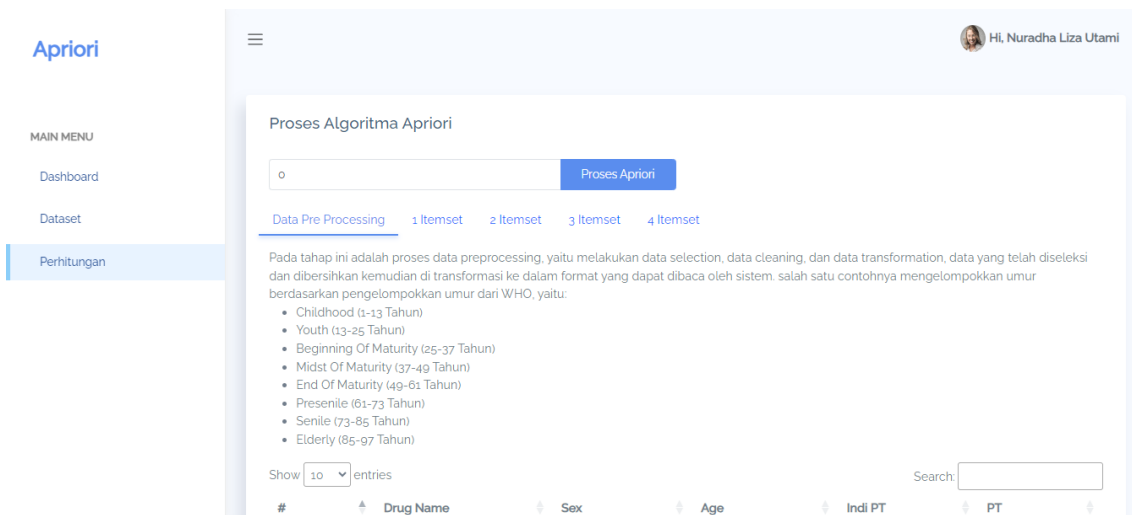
Apriori

MAIN MENU

Dashboard

Dataset

Perhitungan

Hi, Nuradha Liza Utami

Proses Algoritma Apriori

0

Proses Apriori

Data Pre Processing 1 Itemset 2 Itemset 3 Itemset 4 Itemset

Pada tahap ini adalah proses data preprocessing, yaitu melakukan data selection, data cleaning, dan data transformation, data yang telah diseleksi dan dibersihkan kemudian di transformasi ke dalam format yang dapat dibaca oleh sistem. salah satu contohnya mengelompokkan umur berdasarkan pengelompokkan umur dari WHO, yaitu:

- Childhood (1-13 Tahun)
- Youth (13-25 Tahun)
- Beginning Of Maturity (25-37 Tahun)
- Midst Of Maturity (37-49 Tahun)
- End Of Maturity (49-61 Tahun)
- Presenile (61-73 Tahun)
- Senile (73-85 Tahun)
- Elderly (85-97 Tahun)

Show 10 entries

Search:

| # | Drug Name | Sex | Age | Indi PT | PT |
|---|---|---|---|---|---|